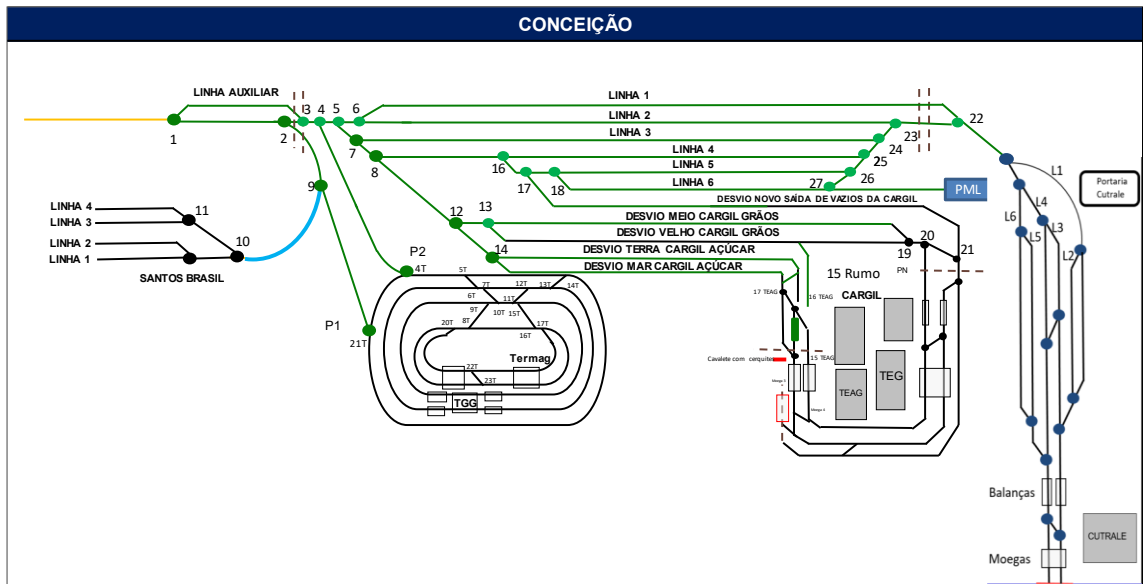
CONCEIÇÃO

LINHA AUXILIAR
1
2
3
4
5
6
LINHA 1
LINHA 2
LINHA 3
LINHA 4
LINHA 5
LINHA 6
7
8
9
16
17
18
22
23
24
25
26
27
PML
DESVIO NOVO SAÍDA DE VAZIOS DA CARGIL
DESVIO MEIO CARGIL GRÃOS
DESVIO VELHO CARGIL GRÃOS
DESVIO TERRA CARGIL AÇÚCAR
DESVIO MAR CARGIL AÇÚCAR
12
13
14
19
20
21
15 Rumo
PN
CARGIL
17 TEAG
16 TEAG
15 TEAG
Cavalete com cerquite
TEAG
TEG
LINHA 4
LINHA 3
LINHA 2
LINHA 1
11
10
SANTOS BRASIL
P2
4T
5T
6T
7T
12T
13T
14T
9T
11T
10T
15T
20T
8T
16T
17T
22T
23T
Termag
TGG
P1
21T
L1
L2
L3
L4
L5
L6
Portaria Cutrale
Balanças
Moegas
CUTRALE